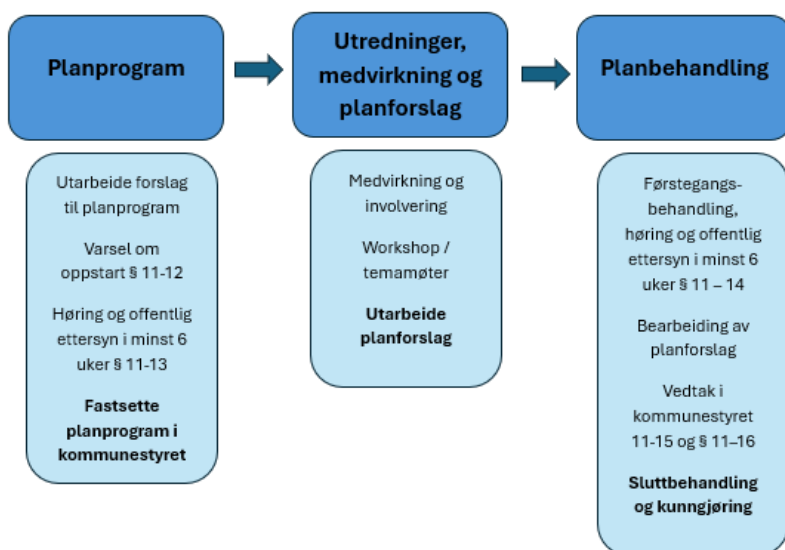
Planprogram

Utarbeide forslag til planprogram

Varsel om oppstart § 11-12

Høring og offentlig ettersyn i minst 6 uker § 11-13

**Fastsette planprogram i kommunestyret**

Utredninger, medvirkning og planforslag

Medvirkning og involvering

Workshop / temamøter

**Utarbeide planforslag**

Planbehandling

Førstegangsbehandling, høring og offentlig ettersyn i minst 6 uker § 11 – 14

Bearbeiding av planforslag

Vedtak i kommunestyret 11-15 og § 11–16

**Sluttbehandling og kunngjøring**